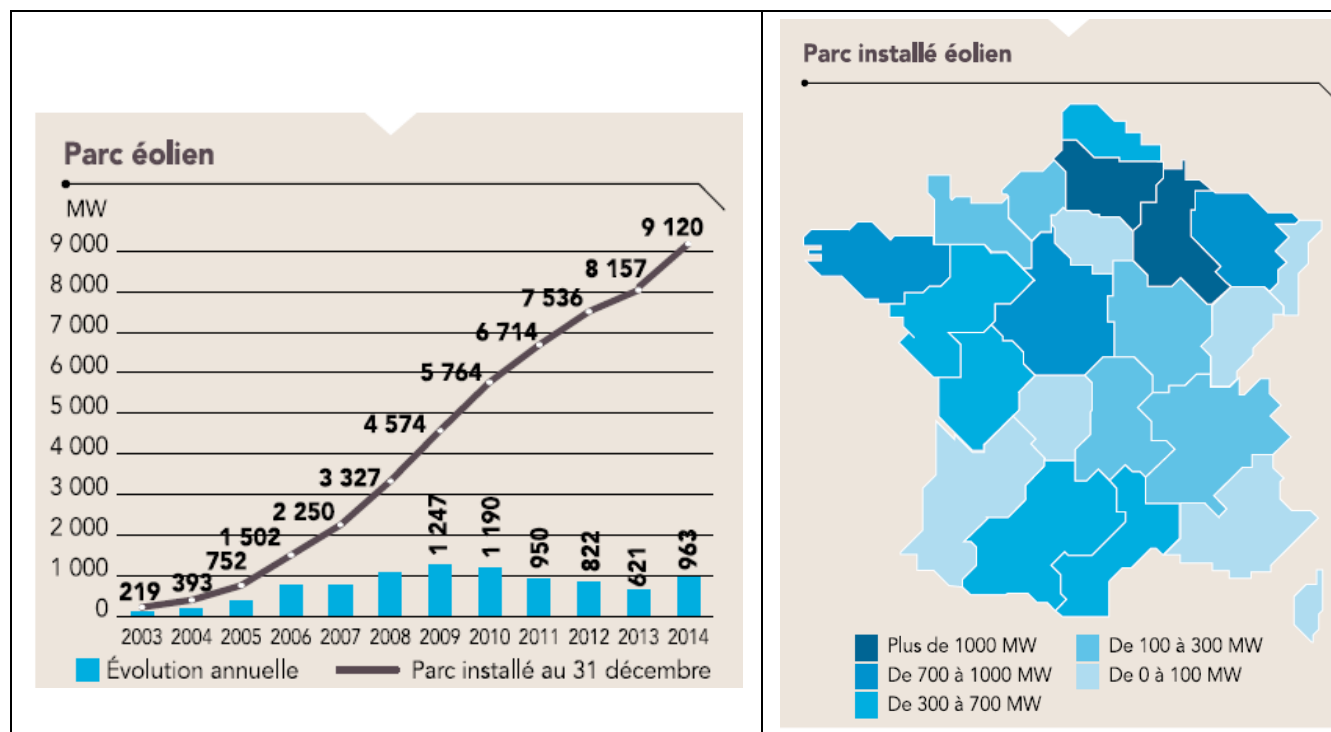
Parc éolien

MW

9 000
8 000
7 000
6 000
5 000
4 000
3 000
2 000
1 000
0

219
393
752
1 502
2 250
3 327
4 574
5 764
6 714
7 536
8 157
9 120

1 247
1 190
950
822
621
963

2003 2004 2005 2006 2007 2008 2009 2010 2011 2012 2013 2014

Évolution annuelle
Parc installé au 31 décembre

Parc installé éolien

Plus de 1000 MW
De 700 à 1000 MW
De 300 à 700 MW
De 100 à 300 MW
De 0 à 100 MW